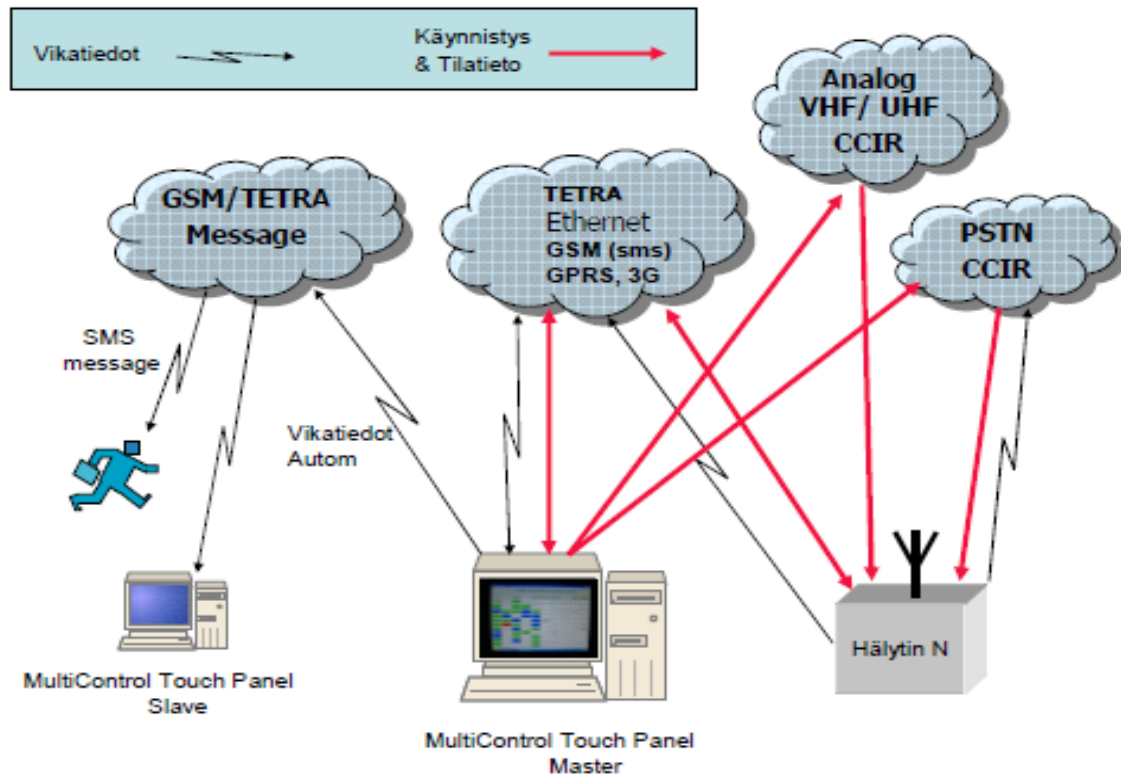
Vikatiedot

Käynnistys & Tilatieto

Analog VHF/ UHF CCIR

GSM/TETRA Message

TETRA
Ethernet
GSM (sms)
GPRS, 3G

PSTN CCIR

SMS message

Vikatiedot Autom

MultiControl Touch Panel Slave

MultiControl Touch Panel Master

Hälytin N